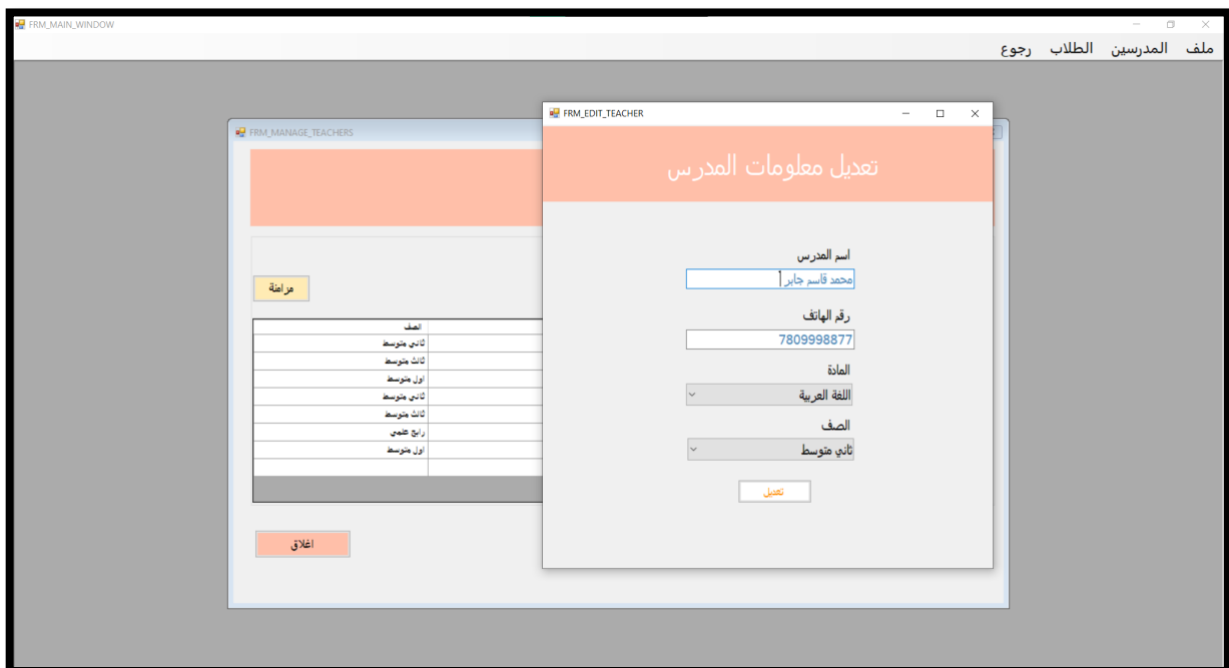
FRM_MAIN_WINDOW

ملف المدرسين الطلاب رجوع

FRM_MANAGE_TEACHERS

مراجعة

| الصف |
|---|
| ثاني متوسط |
| ثالث متوسط |
| اول متوسط |
| ثاني متوسط |
| ثالث متوسط |
| رابع علمي |
| اول متوسط |

اغلاق

FRM_EDIT_TEACHER

تعديل معلومات المدرس

اسم المدرس
محمد قاسم جابر

رقم الهاتف
7809998877

المادة
اللغة العربية

الصف
ثاني متوسط

تعديل